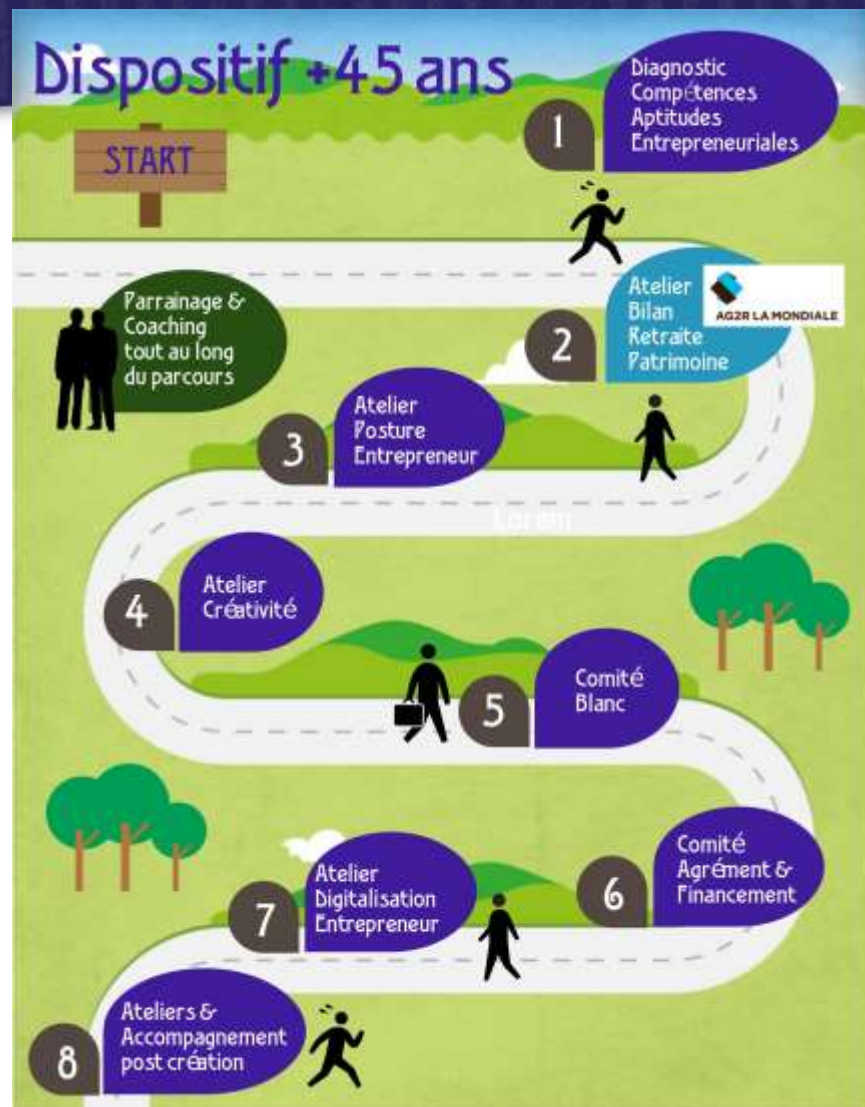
Dispositif +45 ans

START

1
Diagnostic
Compétences
Aptitudes
Entrepreneuriales

Parrainage &
Coaching
tout au long
du parcours

2
Atelier
Bilan
Retraite
Patrimoine

AG2R LA MONDIALE

3
Atelier
Posture
Entrepreneur

Lorem

4
Atelier
Créativité

5
Comité
Blanc

6
Comité
Agrément &
Financement

7
Atelier
Digitalisation
Entrepreneur

8
Ateliers &
Accompagnement
post création